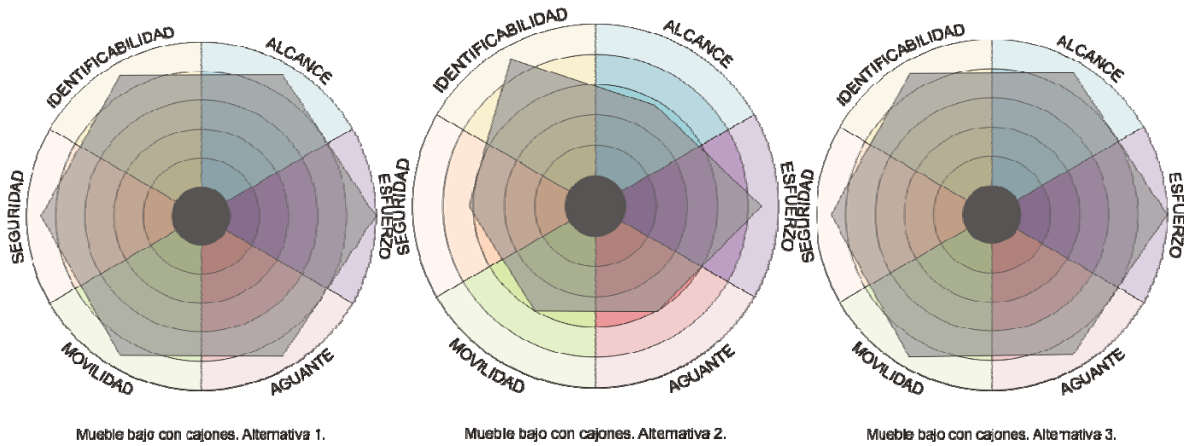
IDENTIFICABILIDAD
ALCANCE
SEGURIDAD
ESFUERZO
MOVILIDAD
AGUANTE

Mueble bajo con cajones. Alternativa 1.

IDENTIFICABILIDAD
ALCANCE
SEGURIDAD
ESFUERZO
MOVILIDAD
AGUANTE

Mueble bajo con cajones. Alternativa 2.

IDENTIFICABILIDAD
ALCANCE
SEGURIDAD
ESFUERZO
MOVILIDAD
AGUANTE

Mueble bajo con cajones. Alternativa 3.